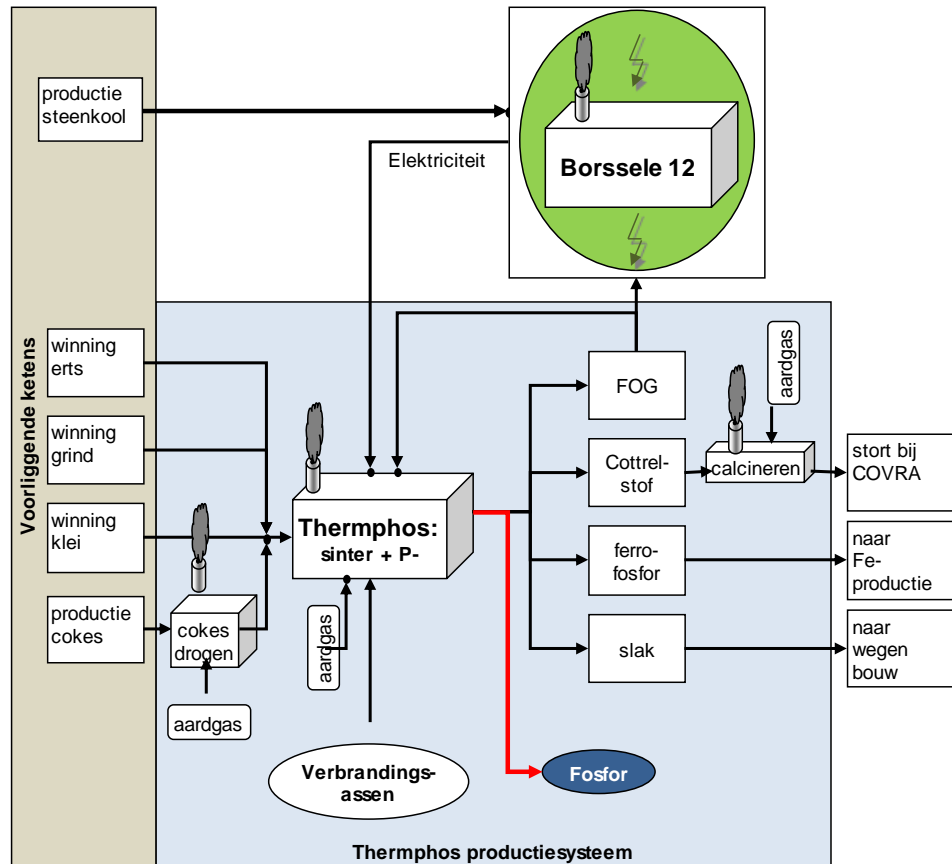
Voorliggende ketens

productie steenkool

Elektriciteit

Borssele 12

winning erts

winning grind

winning klei

productie cokes

cokes drogen

aardgas

Thermphos: sinter + P-

aardgas

Verbrandings-assen

FOG

Cottrel-stof

aardgas

calcineren

stort bij COVRA

ferro-fosfor

naar Fe-productie

slak

naar wegen bouw

Fosfor

Thermphos productiesysteem